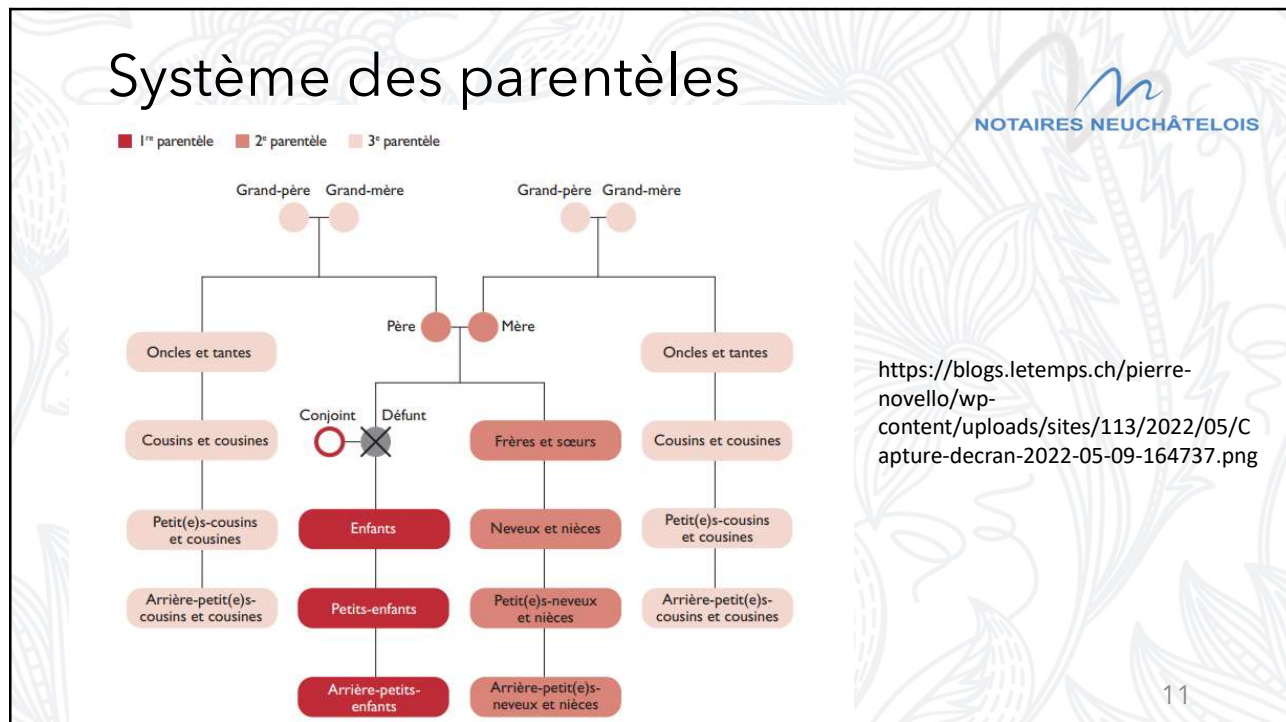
Système des parentèles

NOTAIRES NEUCHÂTELOIS

1$^{re}$ parentèle 2$^{e}$ parentèle 3$^{e}$ parentèle

Grand-père Grand-mère

Grand-père Grand-mère

Père

Mère

Oncles et tantes

Oncles et tantes

Conjoint

Défunt

Cousins et cousines

Frères et sœurs

Cousins et cousines

Petit(e)s-cousins et cousines

Enfants

Neveux et nièces

Petit(e)s-cousins et cousines

Arrière-petit(e)s-cousins et cousines

Petits-enfants

Petit(e)s-neveux et nièces

Arrière-petit(e)s-cousins et cousines

Arrière-petits-enfants

Arrière-petit(e)s-neveux et nièces

https://blogs.letemps.ch/pierre-novello/wp-content/uploads/sites/113/2022/05/Capture-decran-2022-05-09-164737.png

11